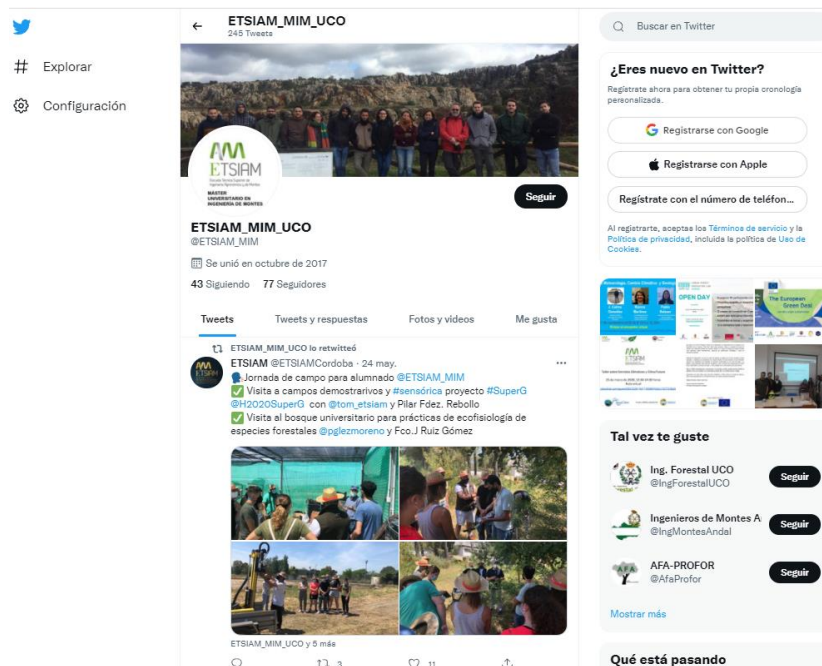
Explorar

Configuración

ETSIAM_MIM_UCO
245 Tweets

ETSIAM
MASTER UNIVERSITARIO EN INGENIERÍA DE MONTES

Seguir

ETSIAM_MIM_UCO
@ETSIAM_MIM

Se unió en octubre de 2017

43 Siguiendo 77 Seguidores

Tweets Tweets y respuestas Fotos y videos Me gusta

ETSIAM_MIM_UCO lo retwitteó
ETSIAM @ETSIAMCordoba · 24 may.
Jornada de campo para alumnado @ETSIAM_MIM
✅ Visita a campos demostrativos y #sensórica proyecto #SuperG @H2020SuperG con @tom_etsiam y Pilar Fdez. Rebollo
✅ Visita al bosque universitario para prácticas de ecofisiología de especies forestales @pglezmoreno y Fco.J Ruiz Gómez

ETSIAM_MIM_UCO y 5 más

3 11

Buscar en Twitter

¿Eres nuevo en Twitter?
Regístrate ahora para obtener tu propia cronología personalizada.

Registrarse con Google

Registrarse con Apple

Regístrate con el número de teléfon...

Al registrarte, aceptas los Términos de servicio y la Política de privacidad, incluida la política de Uso de Cookies.

OPEN DAY

The European Green Deal

Tal vez te guste

Ing. Forestal UCO
@IngForestalUCO
Seguir

Ingenieros de Montes A
@IngMontesAndal
Seguir

AFA-PROFOR
@AfaProfor
Seguir

Mostrar más

Qué está pasando